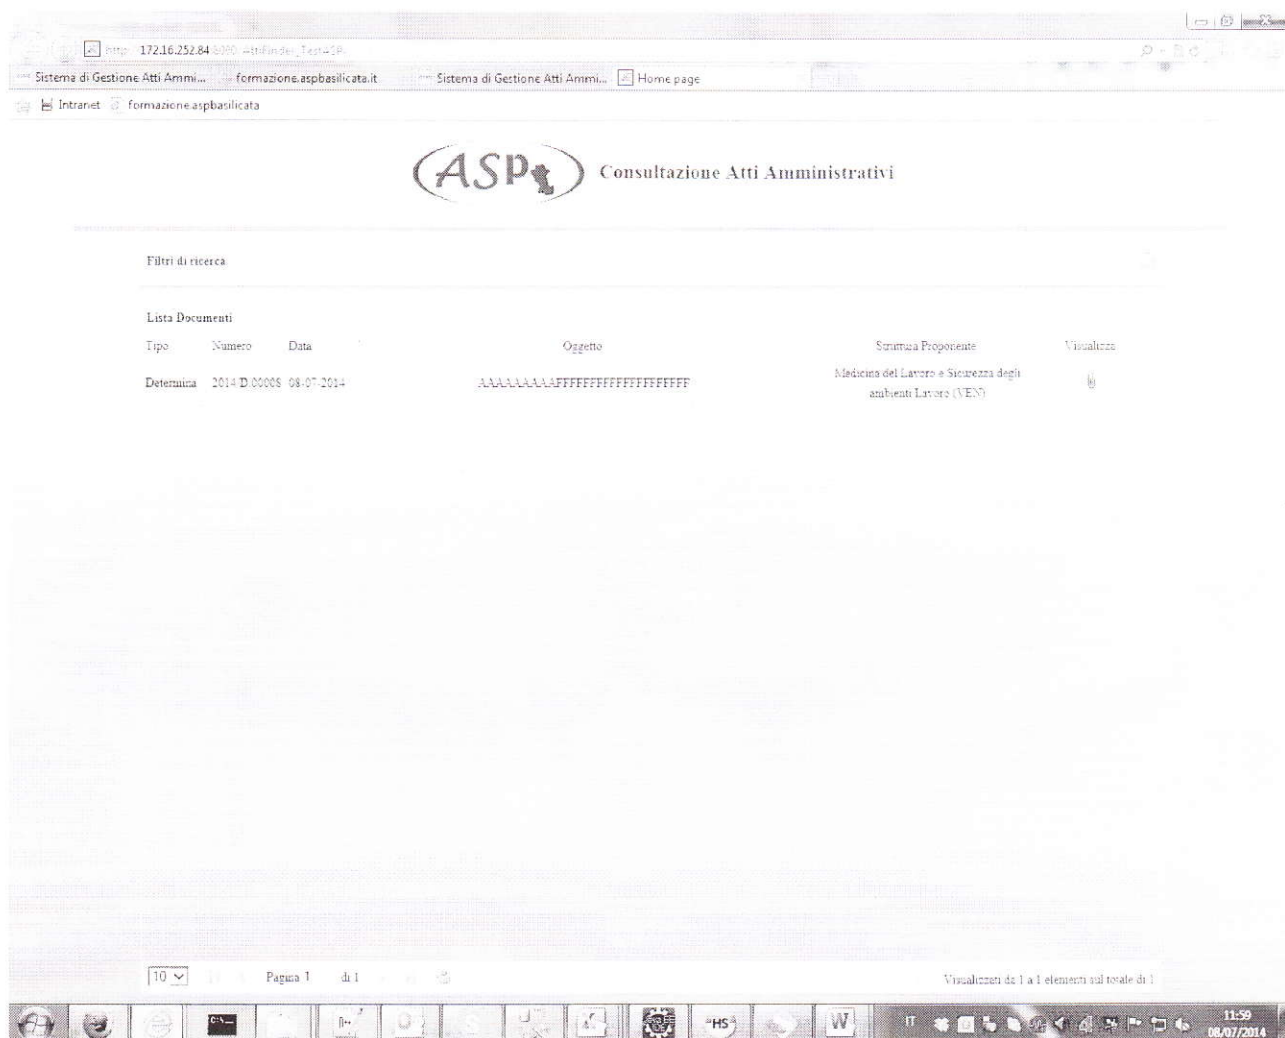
http://172.16.252.84:8080/AttiFinder_Test/ASP

Sistema di Gestione Atti Ammi... formazione.aspbasilicata.it Sistema di Gestione Atti Ammi... Home page

Intranet formazione.aspbasilicata

ASP Consultazione Atti Amministrativi

Filtri di ricerca

Lista Documenti

| Tipo | Numero | Data | Oggetto | Struttura Proponente | Visualizza |
|---|---|---|---|---|---|
| Determina | 2014/D.00008 | 08-07-2014 | AAAAAAAAAFFFFFFFFFFFFFFFFFFF | Medicina del Lavoro e Sicurezza degli ambienti Lavoro (VEN) | |

10 Pagina 1 di 1

Visualizzati da 1 a 1 elementi sul totale di 1

HS W IT 11:59 08/07/2014